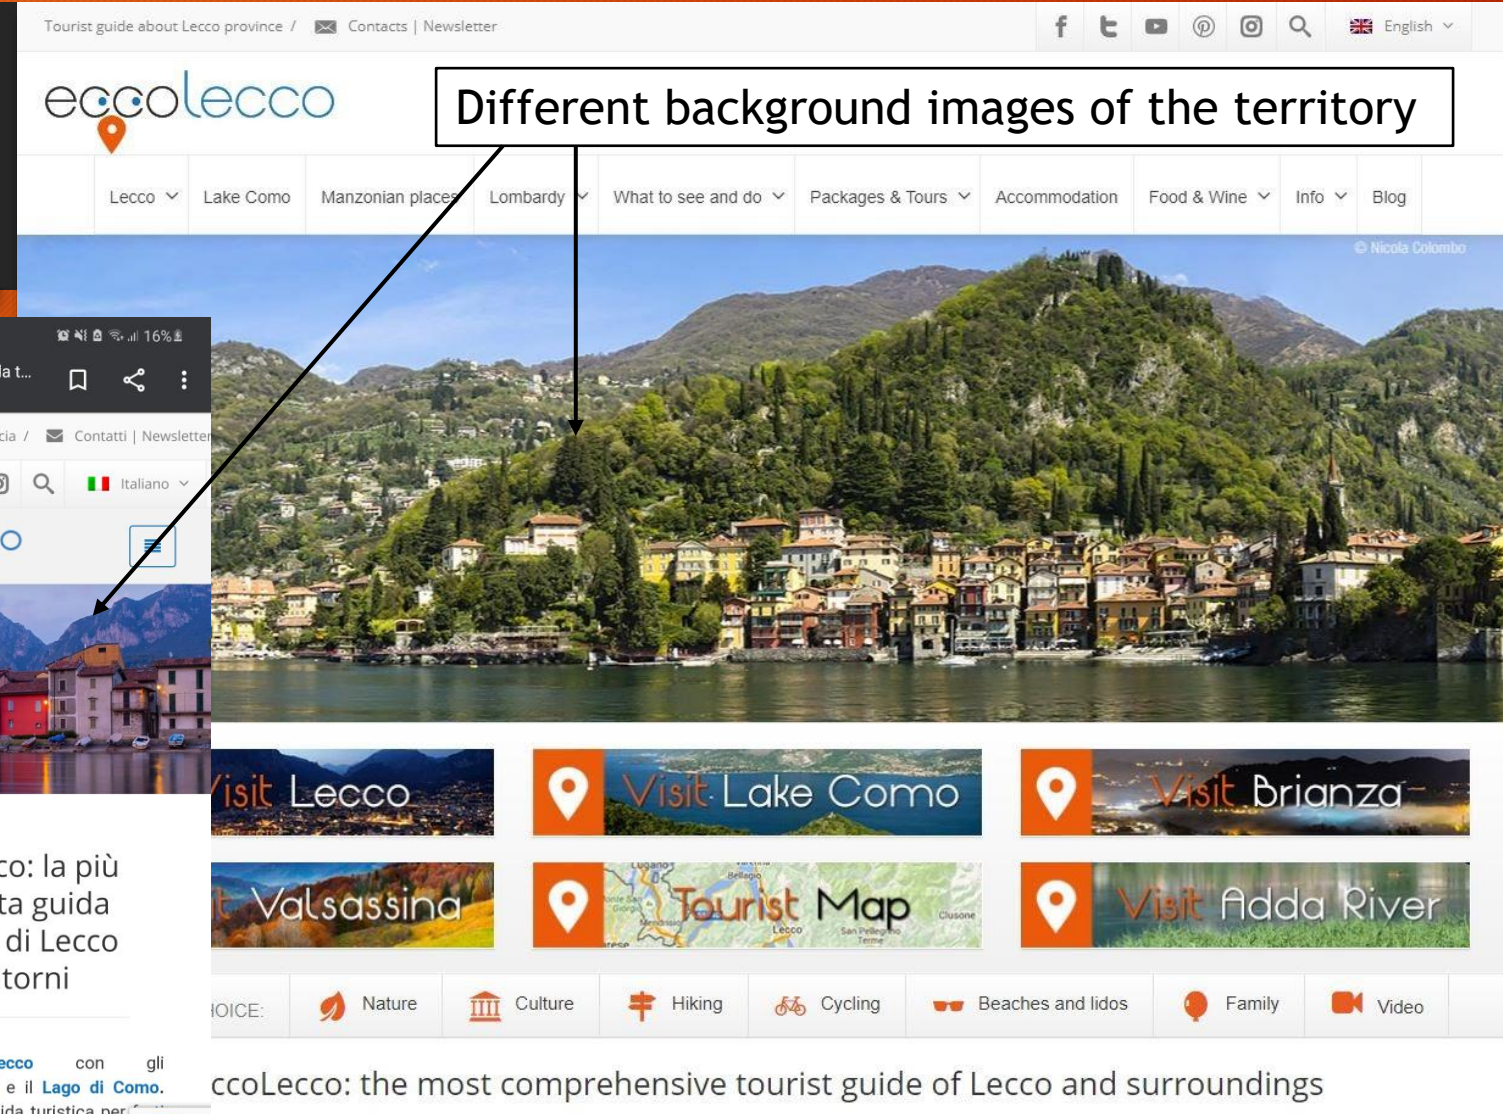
Tourist guide about Lecco province / Contacts | Newsletter

English

eccolecco

Different background images of the territory

Lecco Lake Como Manzonian places Lombardy What to see and do Packages & Tours Accommodation Food & Wine Info Blog

© Nicola Colombo

16%

la t...

cia / Contatti | Newsletter

Italiano

Visit Lecco

Visit Lake Como

Visit Brianza

Valsassina

Tourist Map

Visit Adda River

co: la più ta guida di Lecco torni

IOICE: Nature Culture Hiking Cycling Beaches and lidos Family Video

ccoLecco: the most comprehensive tourist guide of Lecco and surroundings

ecco con gli e il Lago di Como. ida turistica per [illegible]